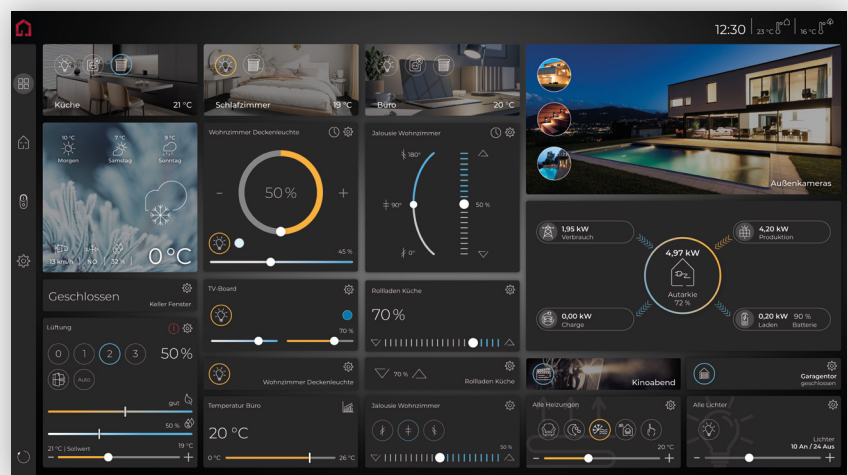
12:30 | 23 °C | 16 °C

Küche 21 °C

Schlafzimmer 19 °C

Büro 20 °C

Außenkameras

10 °C Morgen
7 °C Samstag
9 °C Sonntag

13 km/h | N 0 | 32 %
0 °C

Wohnzimmer Deckenleuchte

-
50 %
+

45 %

Jalousie Wohnzimmer

180°
90°
0°
50 %

1,95 kW
Verbrauch

4,20 kW
Produktion

4,97 kW

Autarkie
72 %

0,00 kW
Charge

0,20 kW
Laden

90 %
Batterie

Geschlossen
Keller Fenster

Lüftung

0 1 2 3
50 %
Auto

gut
50 %

21 °C | Sollwert
19 °C

TV-Board

70 %

Rollladen Küche

70 %

Wohnzimmer Deckenleuchte

70 %
Rollladen Küche

Kinoabend

Garagentor
geschlossen

Temperatur Büro

20 °C

0 °C
26 °C

Jalousie Wohnzimmer

50 %

Alle Heizungen

20 °C
-
+

Alle Lichter

Lichter
10 An / 24 Aus
-
+